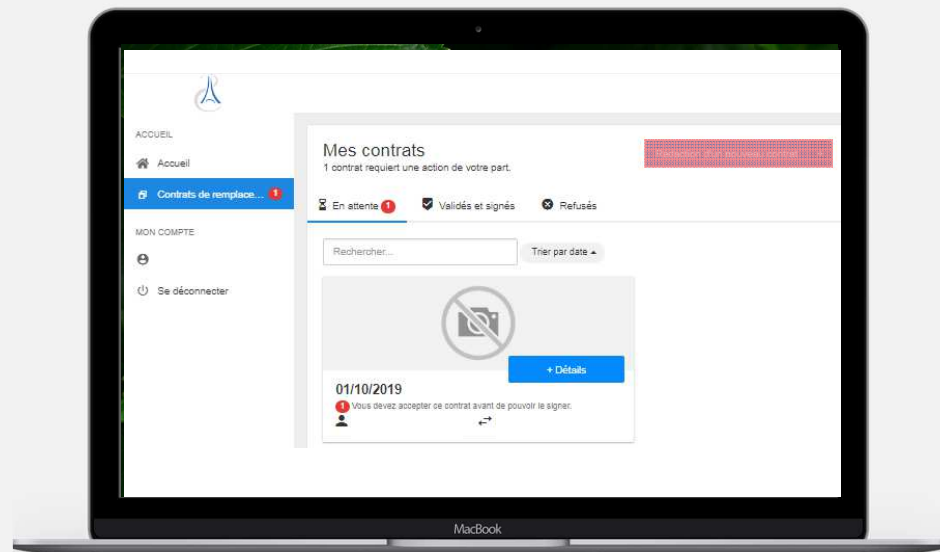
ACCUEIL

Accueil

Contrats de remplace... 1

MON COMPTE

Se déconnecter

Mes contrats

1 contrat requiert une action de votre part.

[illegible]

En attente 1

Validés et signés

Refusés

Rechercher...

Trier par date

+ Détails

01/10/2019

1 Vous devez accepter ce contrat avant de pouvoir le signer.

MacBook